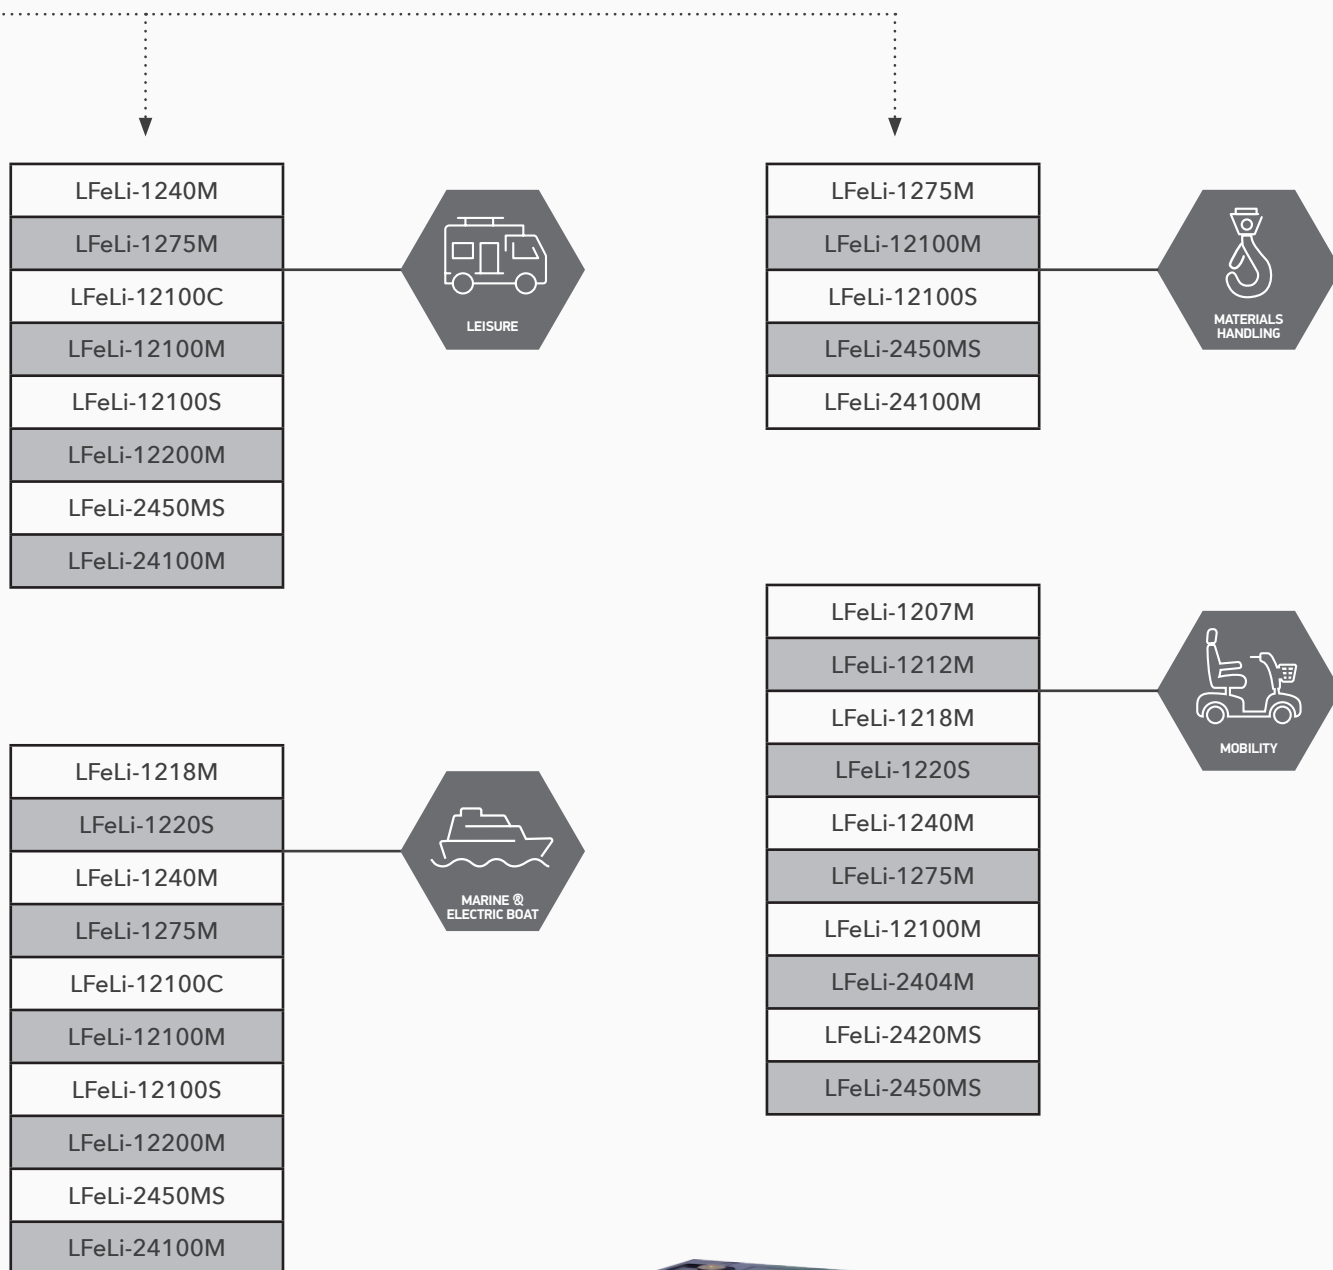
| LFeLi-1240M |
|---|
| LFeLi-1275M |
| LFeLi-12100C |
| LFeLi-12100M |
| LFeLi-12100S |
| LFeLi-12200M |
| LFeLi-2450MS |
| LFeLi-24100M |

LEISURE

| LFeLi-1275M |
|---|
| LFeLi-12100M |
| LFeLi-12100S |
| LFeLi-2450MS |
| LFeLi-24100M |

MATERIALS HANDLING

| LFeLi-1218M |
|---|
| LFeLi-1220S |
| LFeLi-1240M |
| LFeLi-1275M |
| LFeLi-12100C |
| LFeLi-12100M |
| LFeLi-12100S |
| LFeLi-12200M |
| LFeLi-2450MS |
| LFeLi-24100M |

MARINE & ELECTRIC BOAT

| LFeLi-1207M |
|---|
| LFeLi-1212M |
| LFeLi-1218M |
| LFeLi-1220S |
| LFeLi-1240M |
| LFeLi-1275M |
| LFeLi-12100M |
| LFeLi-2404M |
| LFeLi-2420MS |
| LFeLi-2450MS |

MOBILITY